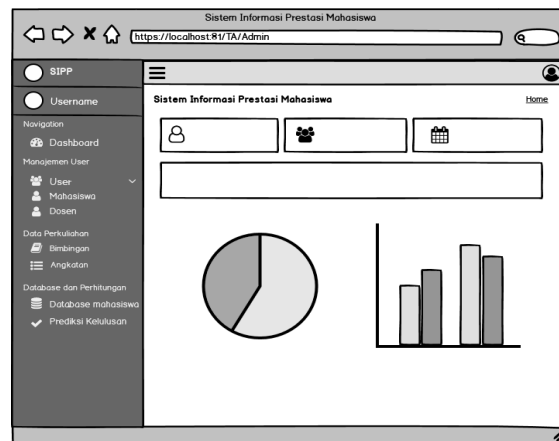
Sistem Informasi Prestasi Mahasiswa

https://localhost:81/TA/Admin

SIPP

Username

Navigation

Dashboard

Manajemen User

User

Mahasiswa

Dosen

Data Perkuliahan

Bimbingan

Angkatan

Database dan Perhitungan

Database mahasiswa

Prediksi Kelulusan

Sistem Informasi Prestasi Mahasiswa

Home